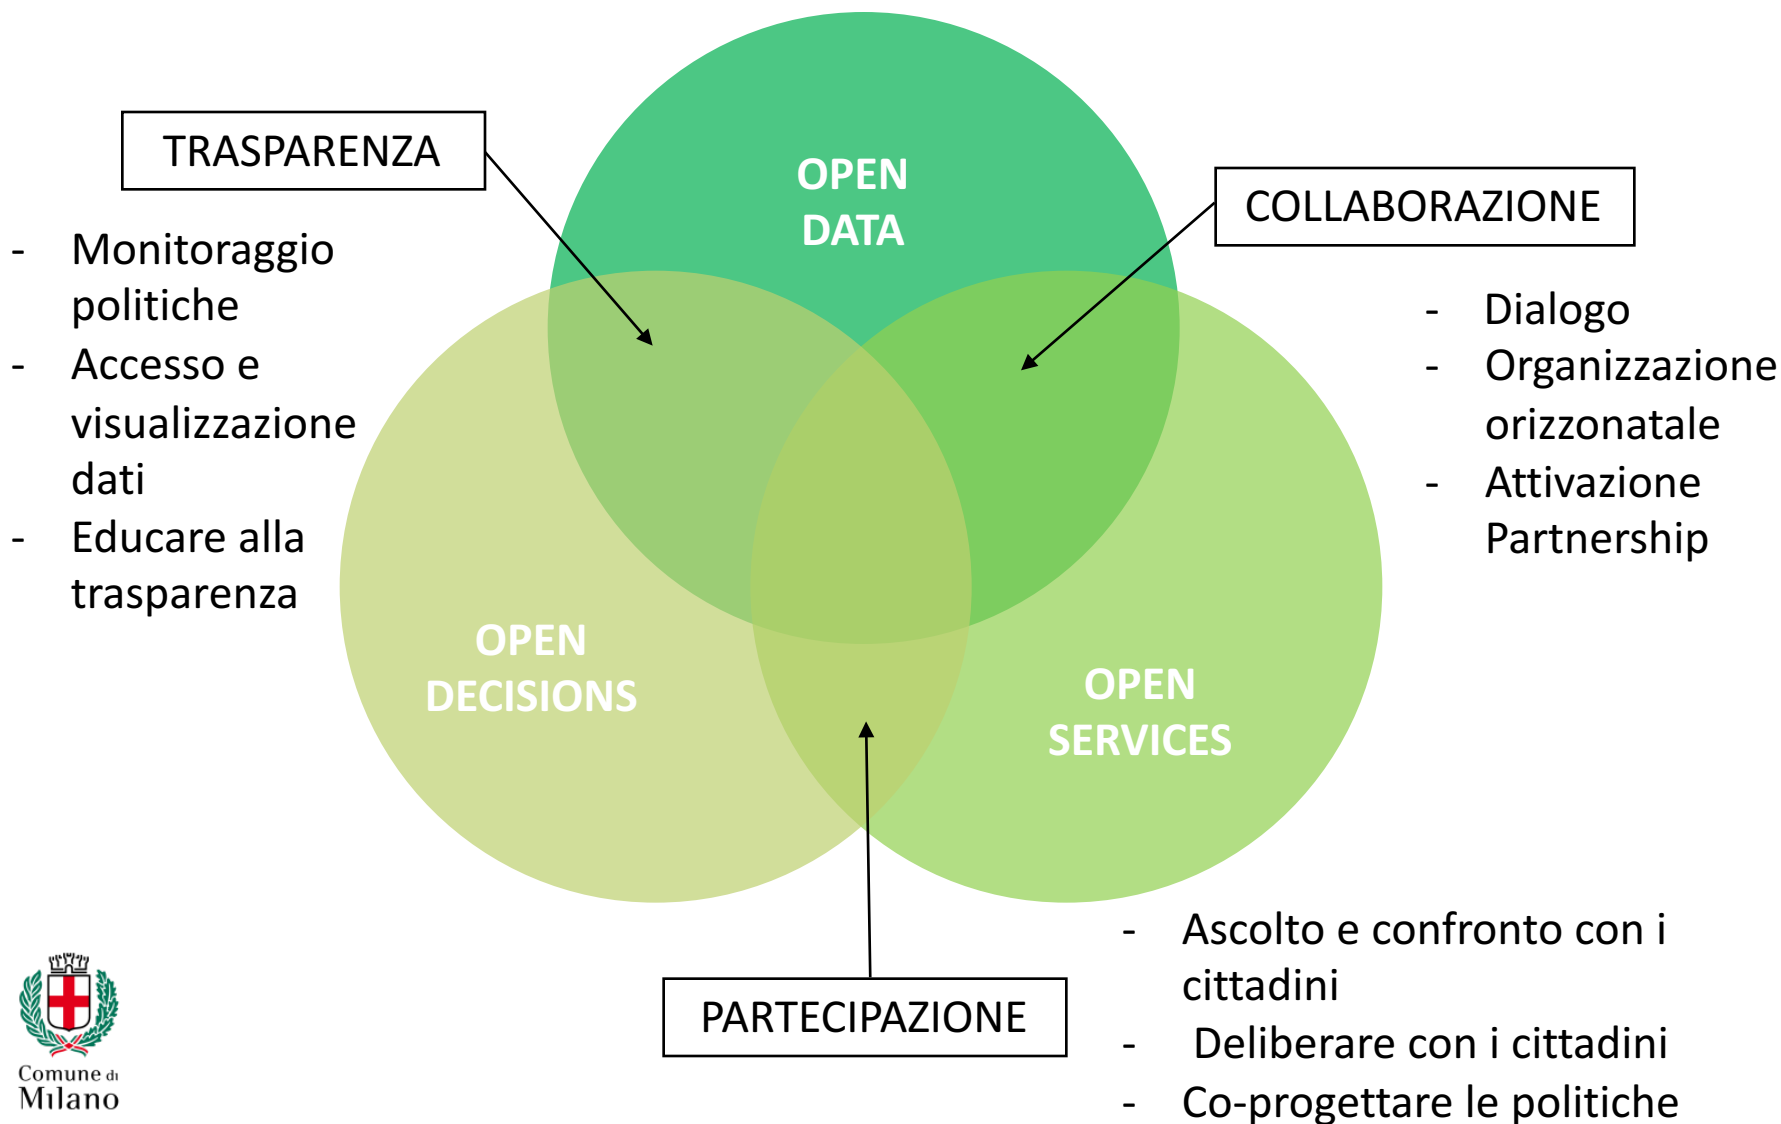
TRASPARENZA

- Monitoraggio politiche
- Accesso e visualizzazione dati
- Educare alla trasparenza

OPEN DATA

COLLABORAZIONE

- Dialogo
- Organizzazione orizzonatale
- Attivazione Partnership

OPEN DECISIONS

OPEN SERVICES

PARTECIPAZIONE

- Ascolto e confronto con i cittadini
- Deliberare con i cittadini
- Co-progettare le politiche

Comune di Milano